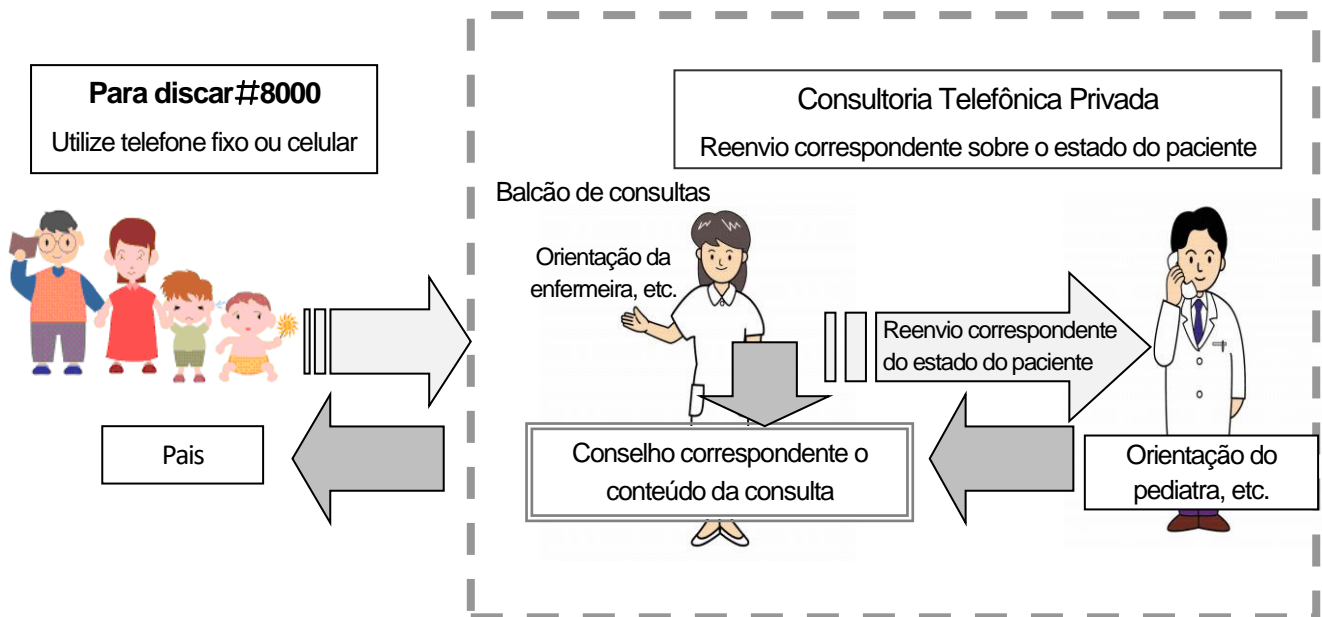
Para discar♯8000
Utilize telefone fixo ou celular

Consultoria Telefônica Privada
Reenvio correspondente sobre o estado do paciente

Balcão de consultas

Orientação da enfermeira, etc.

Reenvio correspondente do estado do paciente

Pais

Conselho correspondente o conteúdo da consulta

Orientação do pediatra, etc.